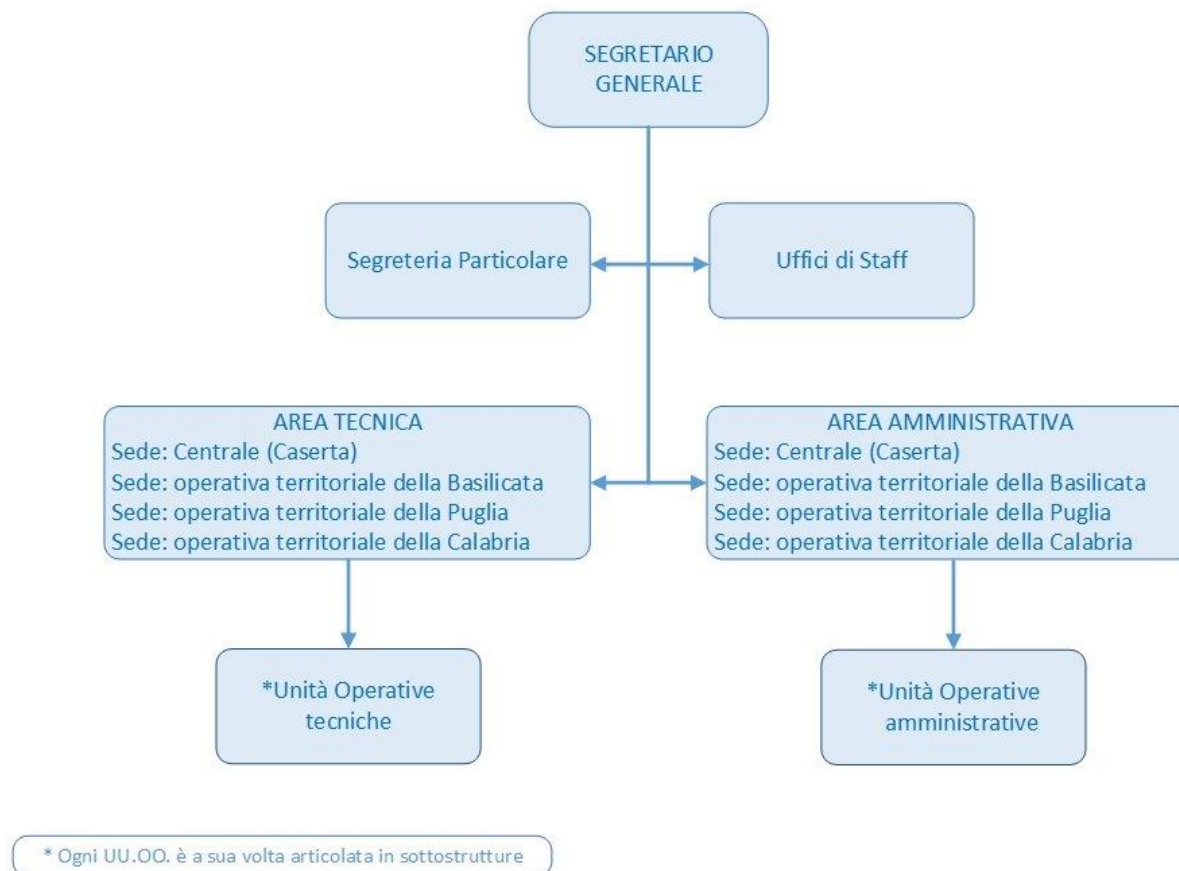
SEGRETARIO GENERALE

Segreteria Particolare

Uffici di Staff

AREA TECNICA
Sede: Centrale (Caserta)
Sede: operativa territoriale della Basilicata
Sede: operativa territoriale della Puglia
Sede: operativa territoriale della Calabria

AREA AMMINISTRATIVA
Sede: Centrale (Caserta)
Sede: operativa territoriale della Basilicata
Sede: operativa territoriale della Puglia
Sede: operativa territoriale della Calabria

*Unità Operative tecniche

*Unità Operative amministrative

* Ogni UU.OO. è a sua volta articolata in sottostrutture